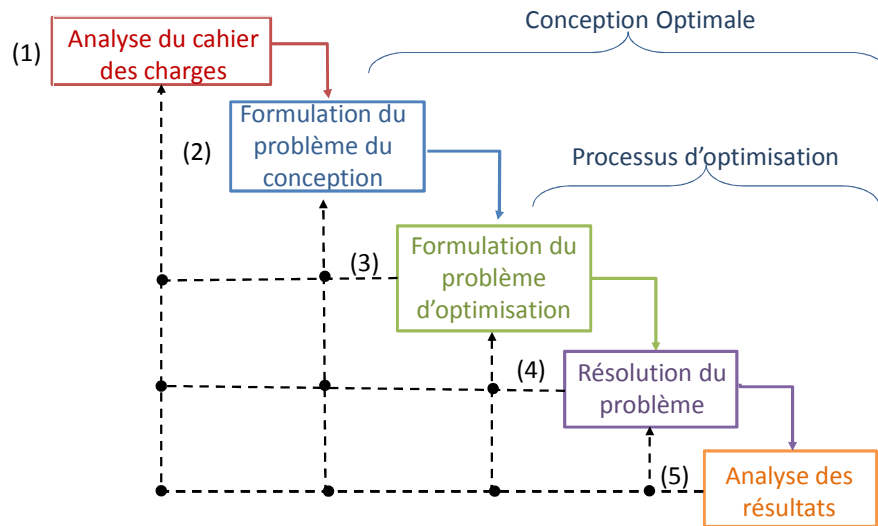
Conception Optimale

(1) Analyse du cahier des charges

(2) Formulation du problème du conception

Processus d'optimisation

(3) Formulation du problème d'optimisation

(4) Résolution du problème

(5) Analyse des résultats